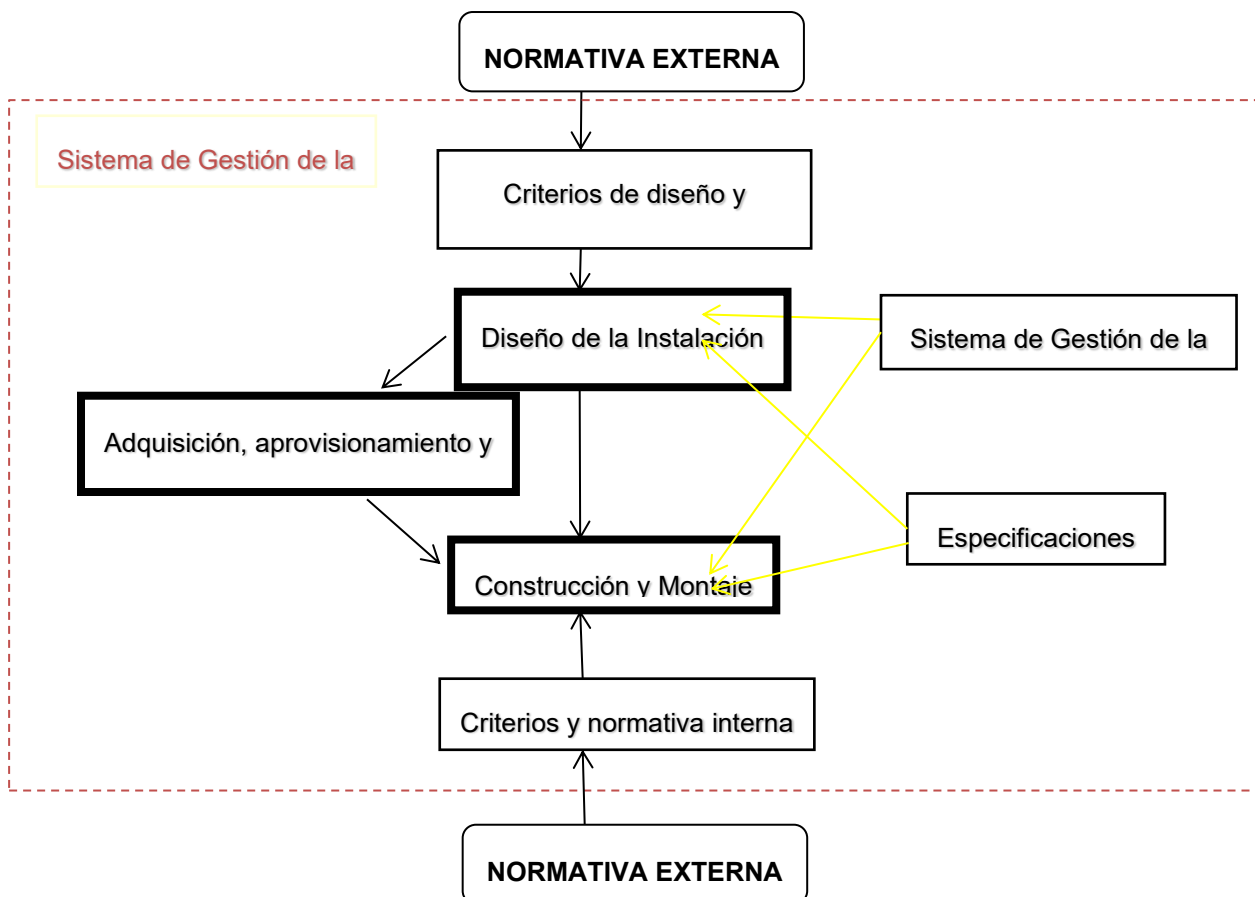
NORMATIVA EXTERNA

Sistema de Gestión de la

Criterios de diseño y

Diseño de la Instalación

Sistema de Gestión de la

Adquisición, aprovisionamiento y

Especificaciones

Construcción y Montaje

Criterios y normativa interna

NORMATIVA EXTERNA